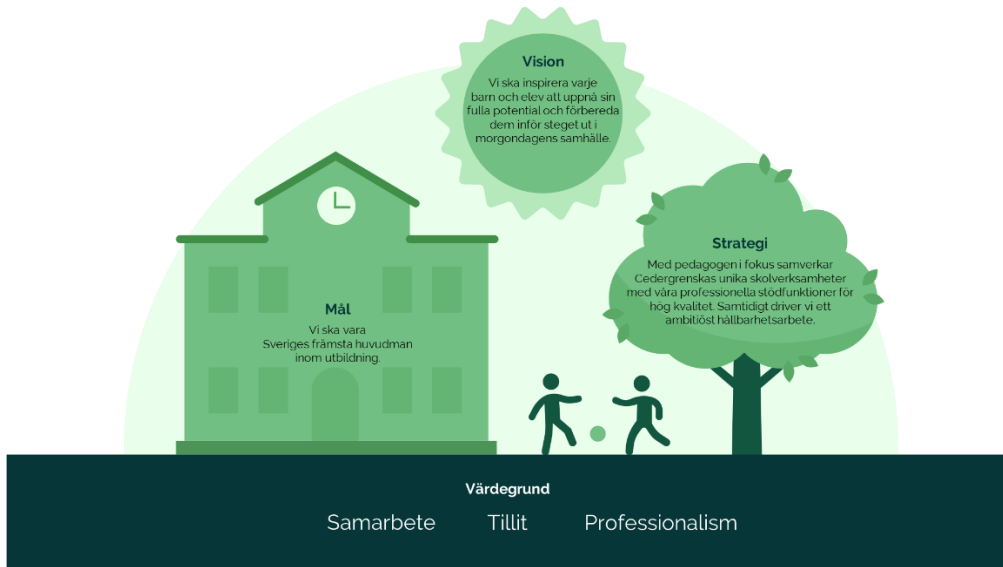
Vision

Vi ska inspirera varje barn och elev att uppnå sin fulla potential och förbereda dem inför steget ut i morgondagens samhälle.

Strategi

Med pedagogen i fokus samverkar Cedergrenskas unika skolverksamheter med våra professionella stödfunktioner för hög kvalitet. Samtidigt driver vi ett ambitiöst hållbarhetsarbete.

Mål

Vi ska vara Sveriges främsta huvudman inom utbildning.

Värdegrund

Samarbete Tillit Professionalism